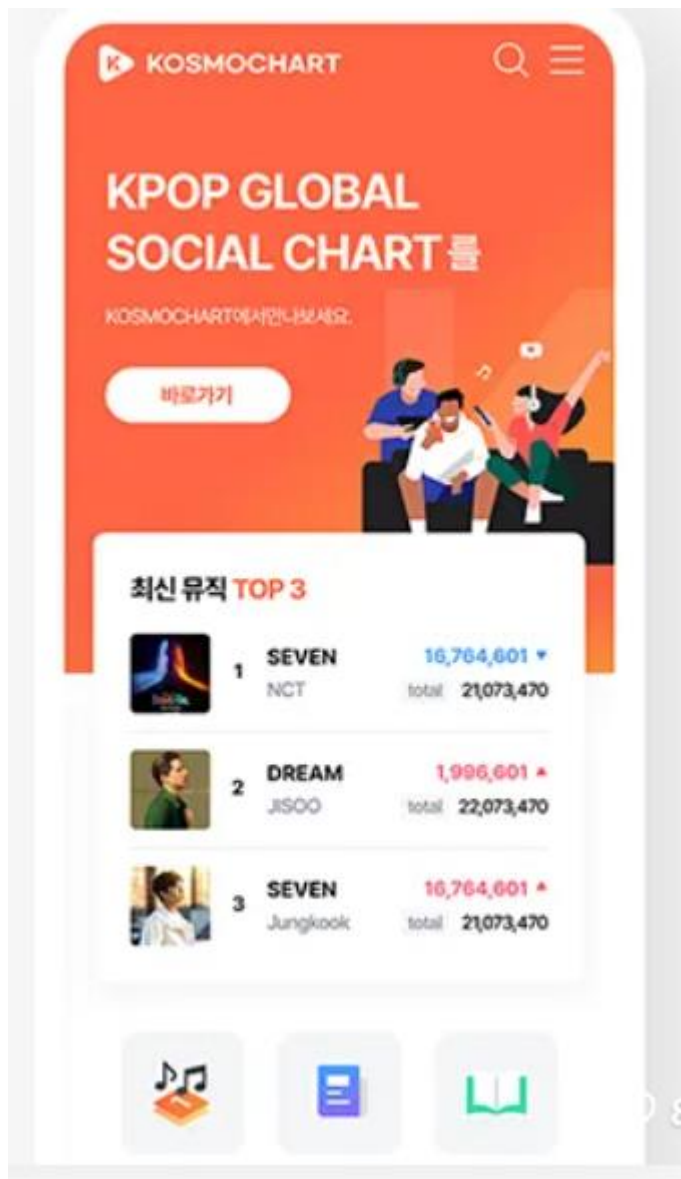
KOSMOCHART

KPOP GLOBAL SOCIAL CHART를

KOSMOCHART에서만나보세요.

바로가기

최신 뮤직 TOP 3

| | | |
|---|---|---|
| 1 | SEVEN<br>NCT | 16,764,601 ▼<br>total 21,073,470 |
| 2 | DREAM<br>JISOO | 1,996,601 ▲<br>total 22,073,470 |
| 3 | SEVEN<br>Jungkook | 16,764,601 ▲<br>total 21,073,470 |